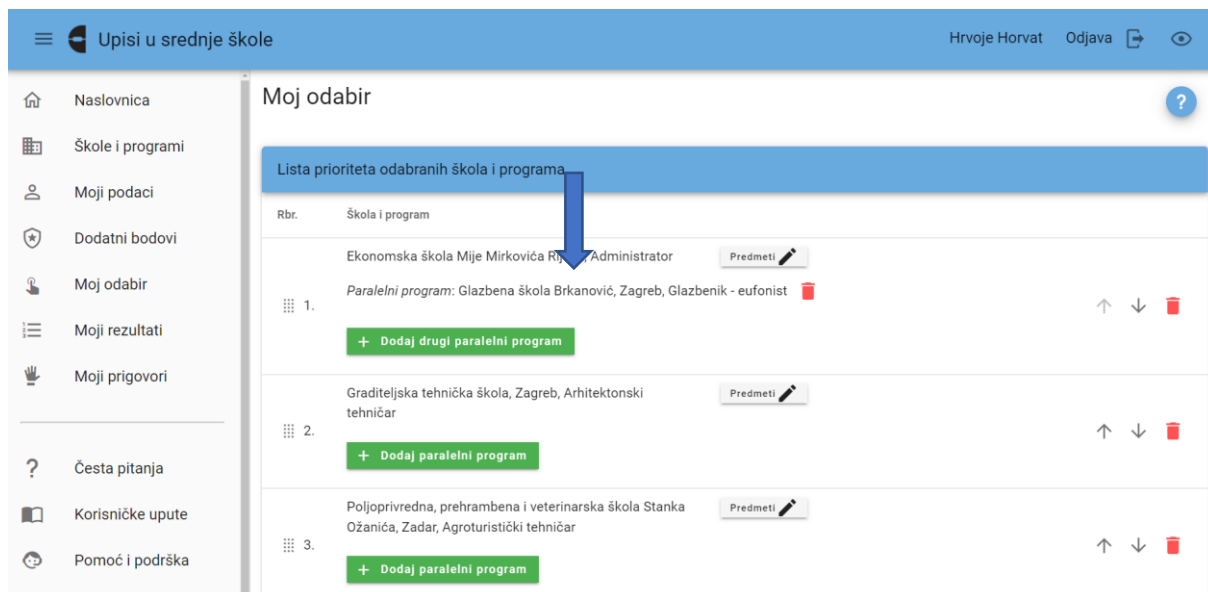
Upisi u srednje škole

Hrvoje Horvat Odjava

Naslovnica

Škole i programi

Moji podaci

Dodatni bodovi

Moj odabir

Moji rezultati

Moji prigovori

Česta pitanja

Korisničke upute

Pomoć i podrška

Moj odabir

?

Lista prioriteta odabranih škola i programa

| Rbr. | Škola i program |
|---|---|
| 1. | Ekonomska škola Mije Mirkovića Ri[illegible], Administrator Predmeti<br>*Paralelni program*: Glazbena škola Brkanović, Zagreb, Glazbenik - eufonist<br>+ Dodaj drugi paralelni program |
| 2. | Graditeljska tehnička škola, Zagreb, Arhitektonski tehničar Predmeti<br>+ Dodaj paralelni program |
| 3. | Poljoprivredna, prehrambena i veterinarska škola Stanka Ožanića, Zadar, Agroturistički tehničar Predmeti<br>+ Dodaj paralelni program |